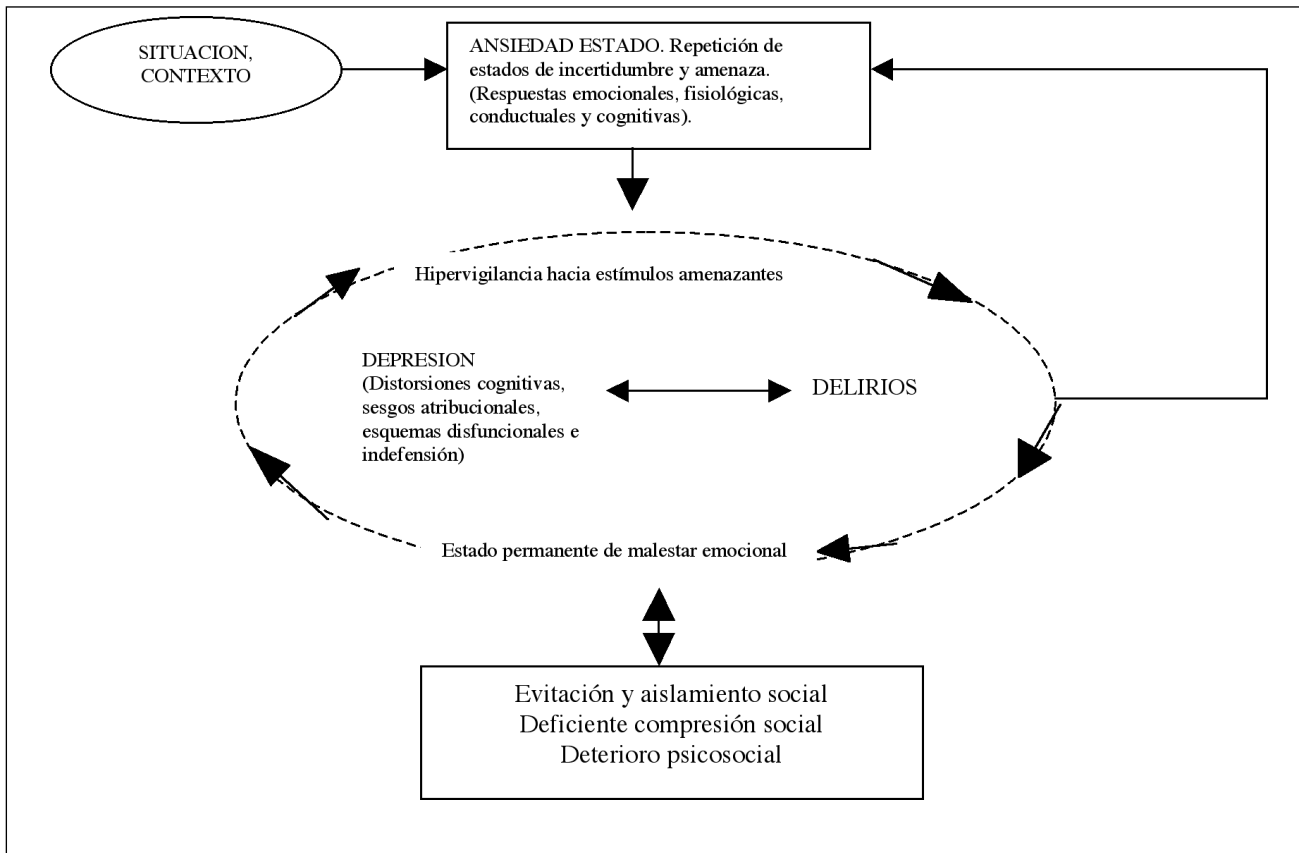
SITUACION, CONTEXTO

ANSIEDAD ESTADO. Repetición de estados de incertidumbre y amenaza. (Respuestas emocionales, fisiológicas, conductuales y cognitivas).

Hipervigilancia hacia estímulos amenazantes

DEPRESION (Distorsiones cognitivas, sesgos atribucionales, esquemas disfuncionales e indefensión)

DELIRIOS

Estado permanente de malestar emocional

Evitación y aislamiento social
Deficiente compresión social
Deterioro psicosocial